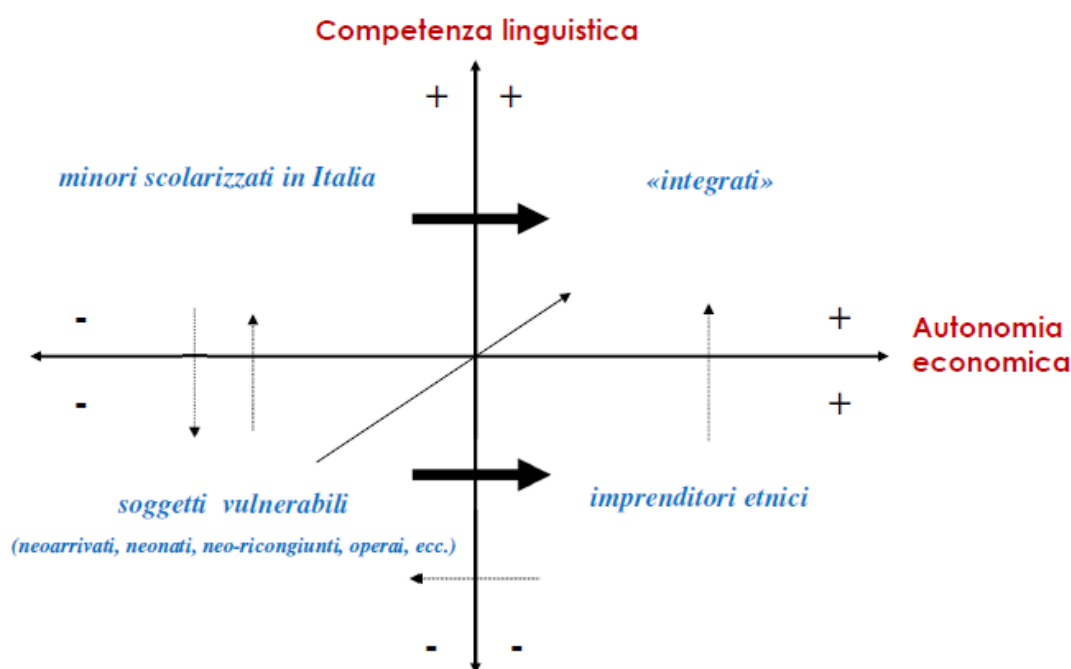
Competenza linguistica

+ +

minori scolarizzati in Italia

«integrati»

-

+

Autonomia economica

-

+

soggetti vulnerabili

(neoarrivati, neonati, neo-ricongiunti, operai, ecc.)

imprenditori etnici

- -